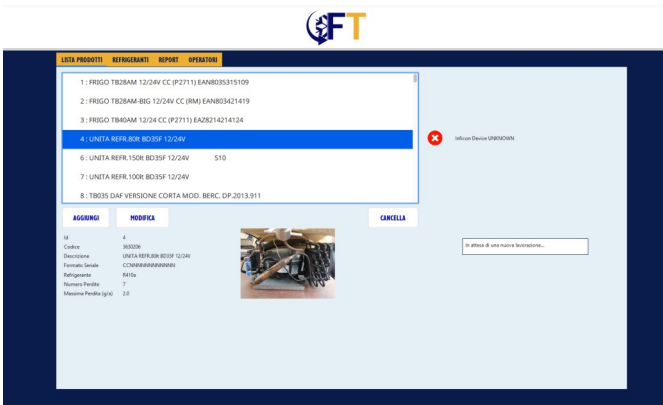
FT

LISTA PRODOTTI REFRIGERANTI REPORT OPERATORI

1 : FRIGO TB28AM 12/24V CC (P2711) EAN8035315109
2 : FRIGO TB28AM-BIG 12/24V CC (RM) EAN803421419
3 : FRIGO TB40AM 12/24 CC (P2711) EAZ8214214124
4 : UNITA REFR.80lt BD35F 12/24V
6 : UNITA REFR.150lt BD35F 12/24V S10
7 : UNITA REFR.100lt BD35F 12/24V
8 : TB035 DAF VERSIONE CORTA MOD. BERC. DP.2013.911

Inficon Device UNKNOWN

AGGIUNGI MODIFICA CANCELLA

| | |
|---|---|
| Id | 4 |
| Codice | 3650236 |
| Descrizione | UNITA REFR.80lt BD35F 12/24V |
| Formato Seriale | CCNNNNNNNNNNNN |
| Refrigerante | R410a |
| Numero Perdite | 7 |
| Massima Perdita (g/a) | 2.0 |

In attesa di una nuova lavorazione...